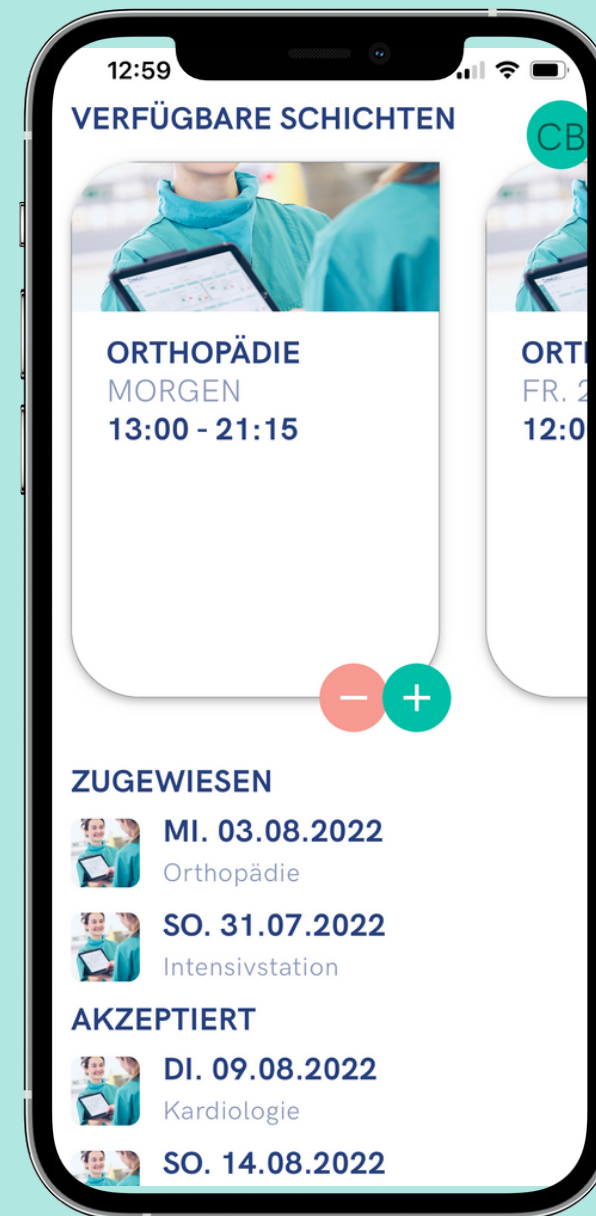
12:59

VERFÜGBARE SCHICHTEN

CB

ORTHOPÄDIE
MORGEN
13:00 - 21:15

ORT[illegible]
FR. 2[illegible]
12:0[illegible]

−
+

ZUGEWIESEN

MI. 03.08.2022
Orthopädie

SO. 31.07.2022
Intensivstation

AKZEPTIERT

DI. 09.08.2022
Kardiologie

SO. 14.08.2022